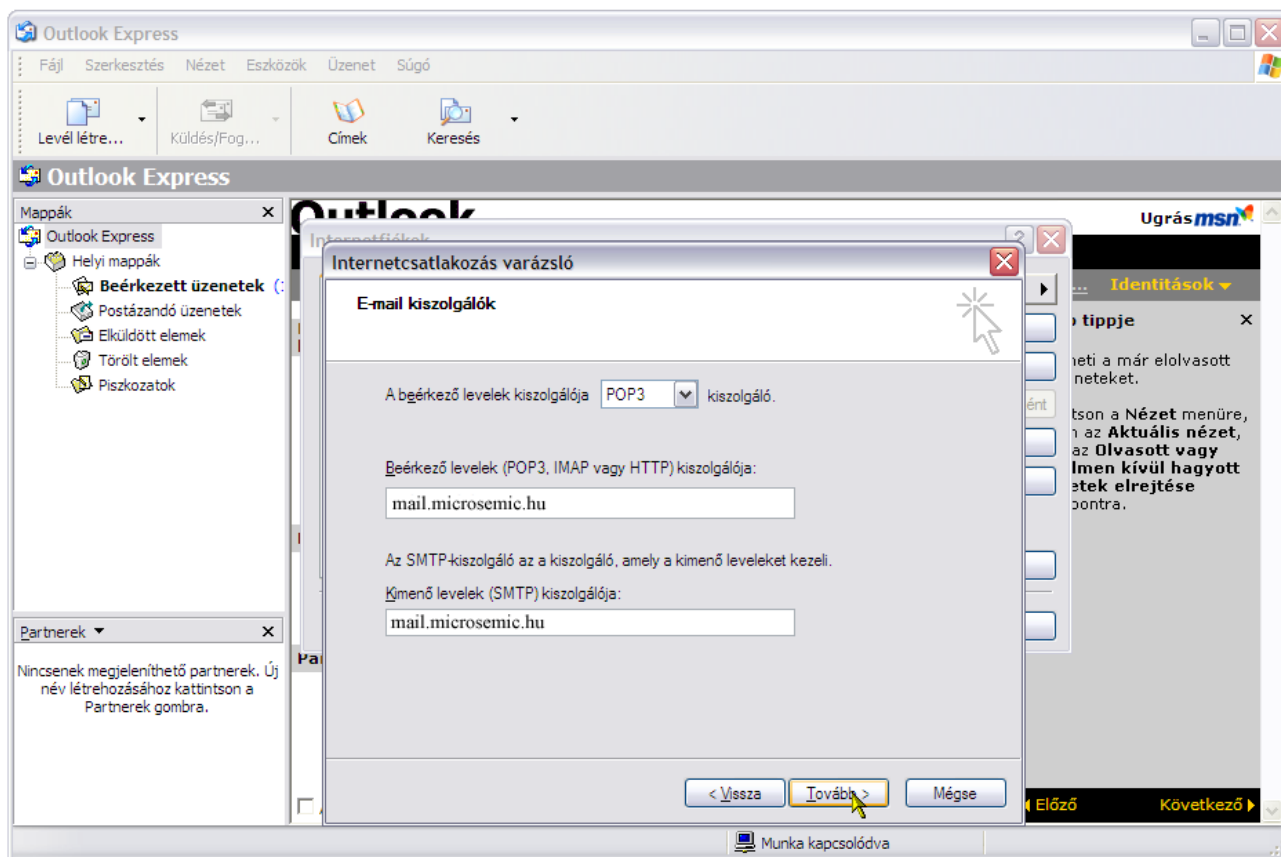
Outlook Express

Fájl Szerkesztés Nézet Eszközök Üzenet Súgó

Levél létre... Küldés/Fog... Címek Keresés

Outlook Express

Mappák ×

Outlook Express
Helyi mappák
Beérkezett üzenetek (
Postázandó üzenetek
Elküldött elemek
Törölt elemek
Piszkozatok

Partnerek ▾ ×

Nincsenek megjeleníthető partnerek. Új név létrehozásához kattintson a Partnerek gombra.

Outlook

Ugrás msn

Internetfiókok

Identitások ▾

tippje ×

neti a már elolvasott neteket.

tson a Nézet menüre, n az Aktuális nézet, az Olvasott vagy lmen kívül hagyott etek elrejtése pontra.

ént

Par

Internetcsatlakozás varázsló

E-mail kiszolgálók

A beérkező levelek kiszolgálója POP3 kiszolgáló.

Beérkező levelek (POP3, IMAP vagy HTTP) kiszolgálója:

mail.microsemic.hu

Az SMTP-kiszolgáló az a kiszolgáló, amely a kimenő leveleket kezeli.

Kimenő levelek (SMTP) kiszolgálója:

mail.microsemic.hu

< Vissza Tovább > Mégse

Előző Következő

Munka kapcsolódva